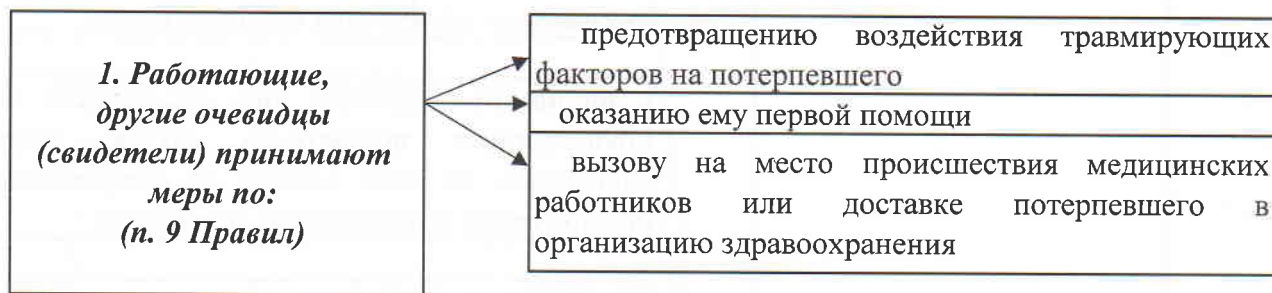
1. Работающие, другие очевидцы (свидетели) принимают меры по: (п. 9 Правил)

предотвращению воздействия травмирующих факторов на потерпевшего

оказанию ему первой помощи

вызову на место происшествия медицинских работников или доставке потерпевшего в организацию здравоохранения